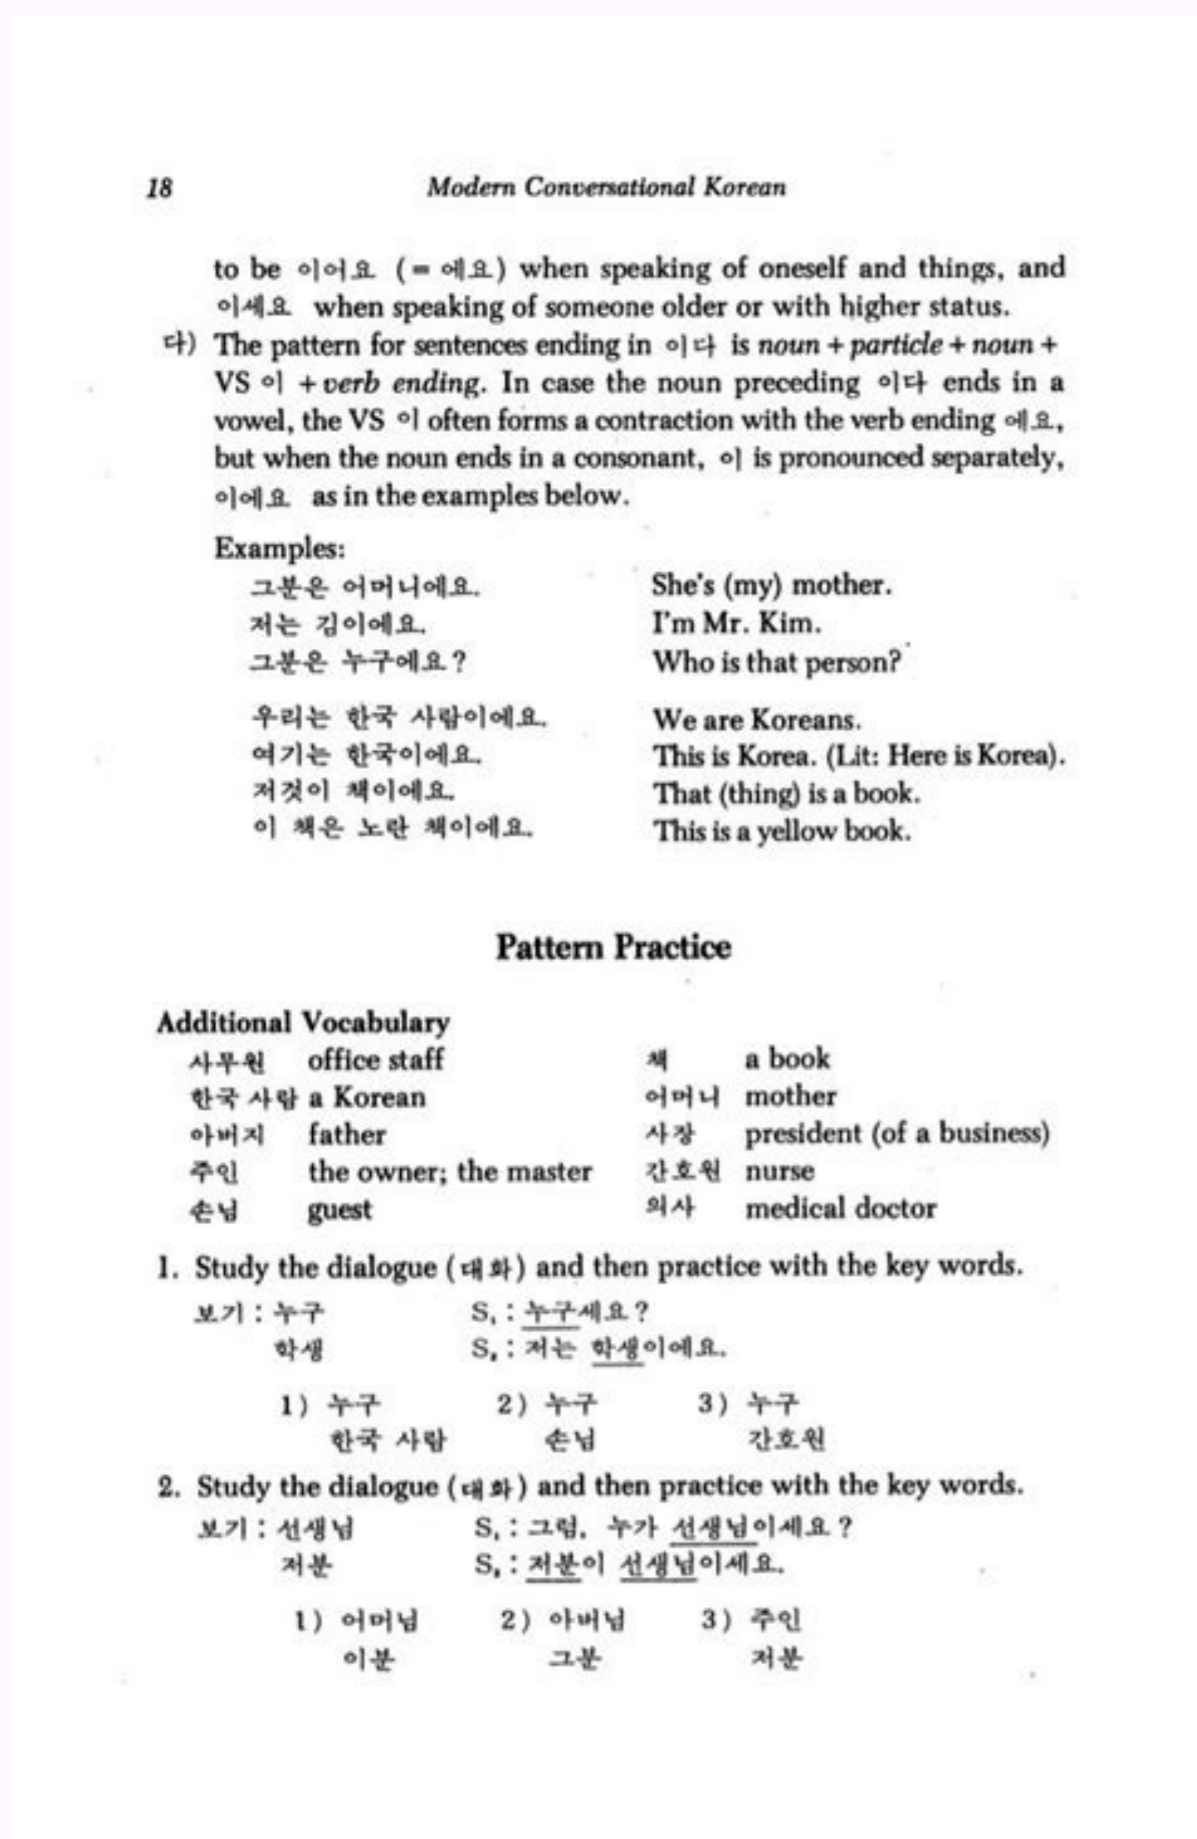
18 Modern Conversational Korean

to be 이어요 (= 예요) when speaking of oneself and things, and 이세요 when speaking of someone older or with higher status.

다) The pattern for sentences ending in 이다 is noun + particle + noun + VS 이 + verb ending. In case the noun preceding 이다 ends in a vowel, the VS 이 often forms a contraction with the verb ending 에요, but when the noun ends in a consonant, 이 is pronounced separately, 이에요 as in the examples below.

Examples:

| | |
|---|---|
| 그분은 어머니에요. | She's (my) mother. |
| 저는 김이에요. | I'm Mr. Kim. |
| 그분은 누구에요? | Who is that person? |
| 우리는 한국 사람이에요. | We are Koreans. |
| 여기는 한국이에요. | This is Korea. (Lit: Here is Korea). |
| 저것이 책이에요. | That (thing) is a book. |
| 이 책은 노란 책이에요. | This is a yellow book. |

Pattern Practice

Additional Vocabulary

| | | | |
|---|---|---|---|
| 사무원 | office staff | 책 | a book |
| 한국 사람 | a Korean | 어머니 | mother |
| 아버지 | father | 사장 | president (of a business) |
| 주인 | the owner; the master | 간호원 | nurse |
| 손님 | guest | 의사 | medical doctor |

1. Study the dialogue (대화) and then practice with the key words.

보기 : 누구 S₁ : 누구세요?
학생 S₂ : 저는 학생이에요.

1) 누구 한국 사람 2) 누구 손님 3) 누구 간호원

2. Study the dialogue (대화) and then practice with the key words.

보기 : 선생님 S₁ : 그럼, 누가 선생님이세요?
저분 S₂ : 저분이 선생님이세요.

1) 어머님 이분 2) 아버님 그분 3) 주인 저분